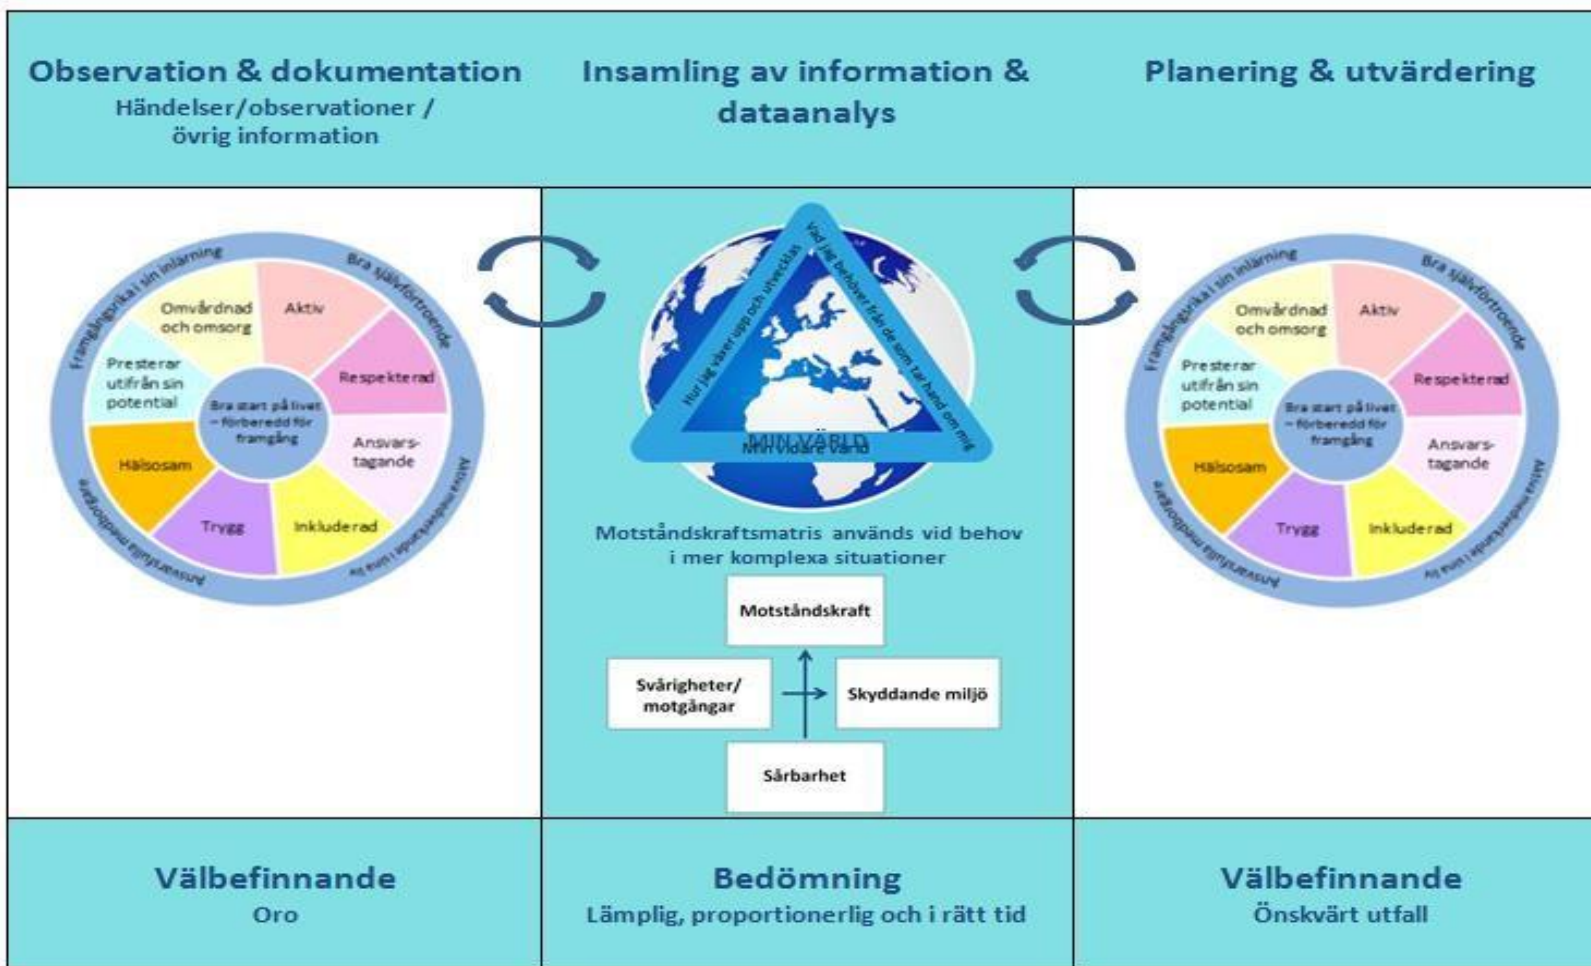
Observation & dokumentation
Händelser/observationer / övrig information

Insamling av information & dataanalys

Planering & utvärdering

Framgångsrika i sin inlärning
Bra självförtroende
Aktiva medverkande i sina liv
Ansvarsfulla medborgare
Omvårdnad och omsorg
Aktiv
Respekterad
Ansvars-tagande
Inkluderad
Trygg
Hälsosam
Presterar utifrån sin potential
Bra start på livet – förberedd för framgång

Hur jag växer upp och utvecklas
Vad jag behöver från de som tar hand om mig
MIN VÄRLD
Min vidare värld

Motståndskraftsmatris används vid behov i mer komplexa situationer
Motståndskraft
Svårigheter/ motgångar
Skyddande miljö
Sårbarhet

Framgångsrika i sin inlärning
Bra självförtroende
Aktiva medverkande i sina liv
Ansvarsfulla medborgare
Omvårdnad och omsorg
Aktiv
Respekterad
Ansvars-tagande
Inkluderad
Trygg
Hälsosam
Presterar utifrån sin potential
Bra start på livet – förberedd för framgång

Välbefinnande
Oro

Bedömning
Lämplig, proportionerlig och i rätt tid

Välbefinnande
Önskvärt utfall